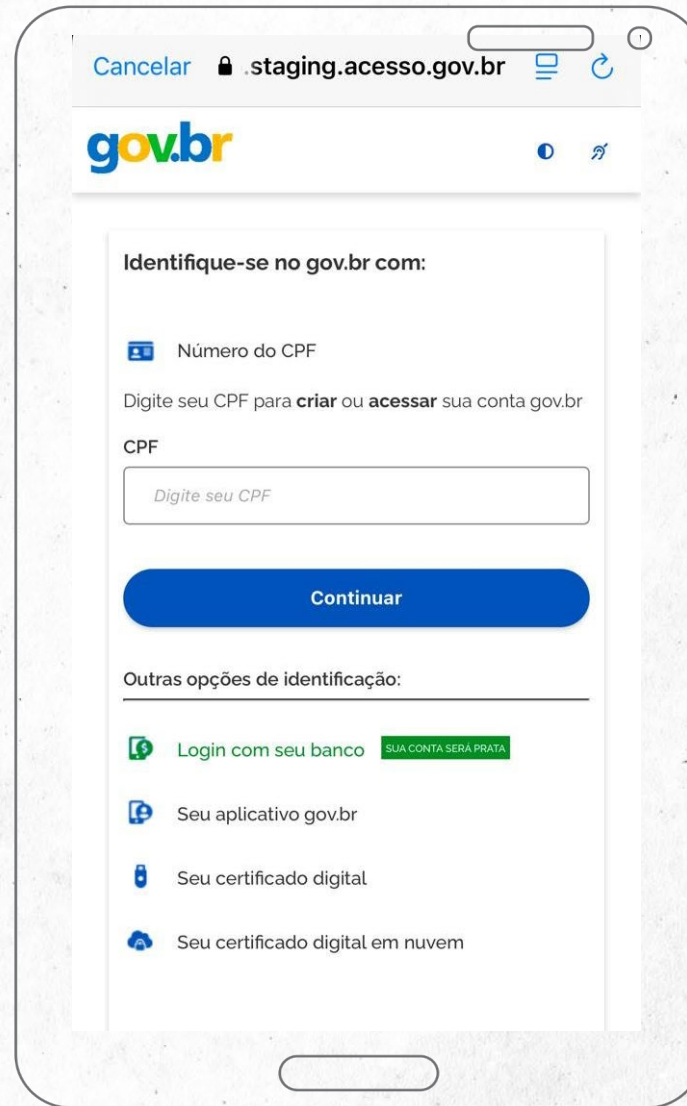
Cancelar .staging.acesso.gov.br

gov.br

Identifique-se no gov.br com:

Número do CPF

Digite seu CPF para **criar** ou **acessar** sua conta gov.br

CPF

Digite seu CPF

Continuar

Outras opções de identificação:

Login com seu banco SUA CONTA SERÁ PRATA

Seu aplicativo gov.br

Seu certificado digital

Seu certificado digital em nuvem